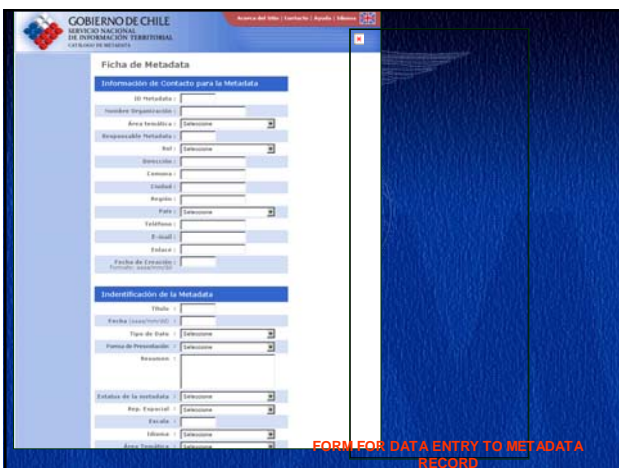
GOBIERNO DE CHILE
SERVICIO NACIONAL DE INFORMACIÓN TERRITORIAL
CATÁLOGO DE METADATA

Acerca del Sitio | Contacto | Ayuda | Idioma

Ficha de Metadata

Información de Contacto para la Metadata

ID Metadata :
Nombre Organización :
Área temática : Seleccione
Responsable Metadata :
Rol : Seleccione
Dirección :
Comuna :
Ciudad :
Región :
País : Seleccione
Teléfono :
E-mail :
Enlace :
Fecha de Creación : Formato: aaaa/mm/dd

Indentificación de la Metadata

Título :
Fecha (aaaa/mm/dd) :
Tipo de Dato : Seleccione
Forma de Presentación : Seleccione
Resumen :
Estatus de la metadata : Seleccione
Rep. Espacial : Seleccione
Escala :
Idioma : Seleccione
Área Temática : Seleccione

FORM FOR DATA ENTRY TO METADATA RECORD